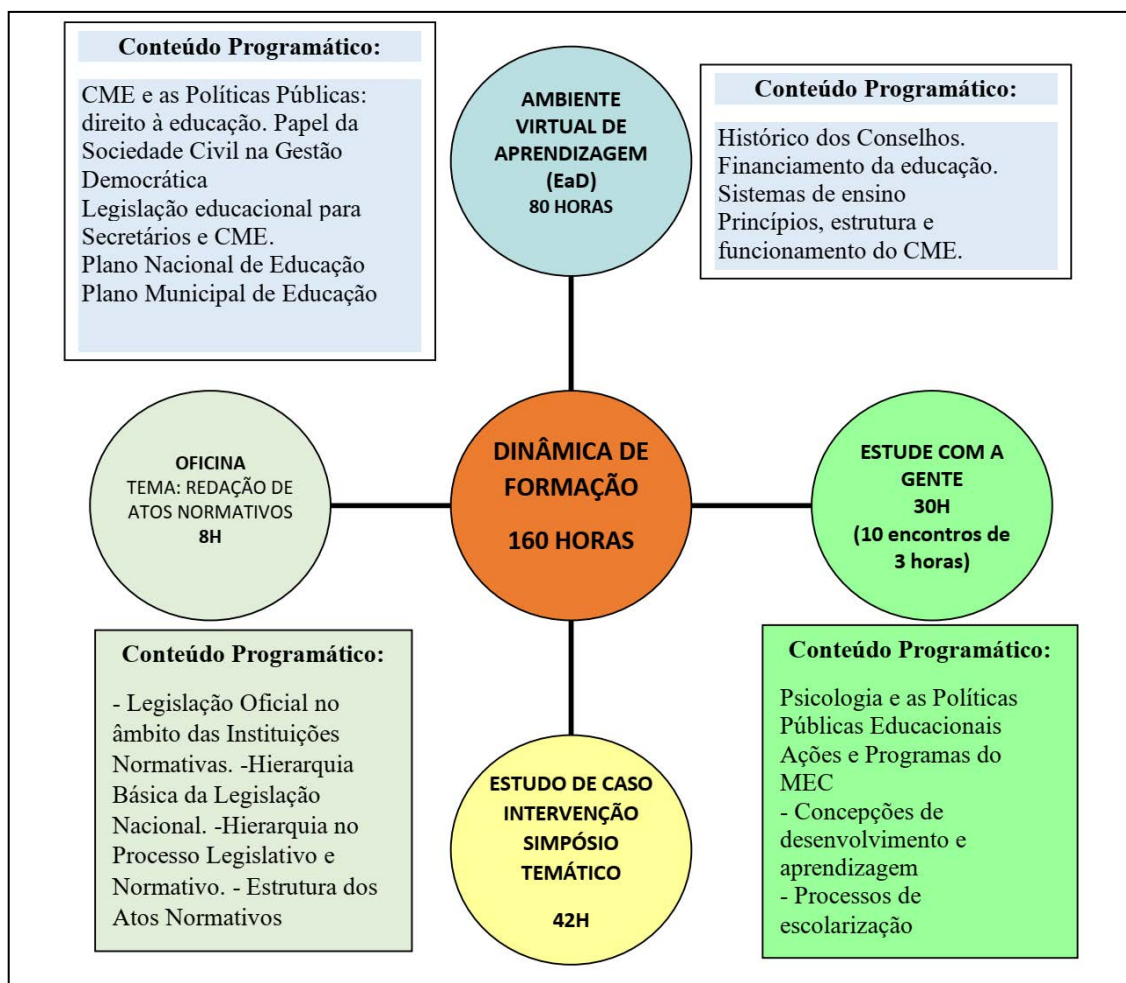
Conteúdo Programático:

CME e as Políticas Públicas: direito à educação. Papel da Sociedade Civil na Gestão Democrática
Legislação educacional para Secretários e CME.
Plano Nacional de Educação
Plano Municipal de Educação

AMBIENTE VIRTUAL DE APRENDIZAGEM (EaD)
80 HORAS

Conteúdo Programático:

Histórico dos Conselhos.
Financiamento da educação.
Sistemas de ensino
Princípios, estrutura e funcionamento do CME.

OFICINA
TEMA: REDAÇÃO DE ATOS NORMATIVOS
8H

DINÂMICA DE FORMAÇÃO
160 HORAS

ESTUDE COM A GENTE
30H
(10 encontros de 3 horas)

Conteúdo Programático:

- Legislação Oficial no âmbito das Instituições Normativas. -Hierarquia Básica da Legislação Nacional. -Hierarquia no Processo Legislativo e Normativo. - Estrutura dos Atos Normativos

ESTUDO DE CASO
INTERVENÇÃO
SIMPÓSIO TEMÁTICO
42H

Conteúdo Programático:

Psicologia e as Políticas Públicas Educacionais
Ações e Programas do MEC
- Concepções de desenvolvimento e aprendizagem
- Processos de escolarização